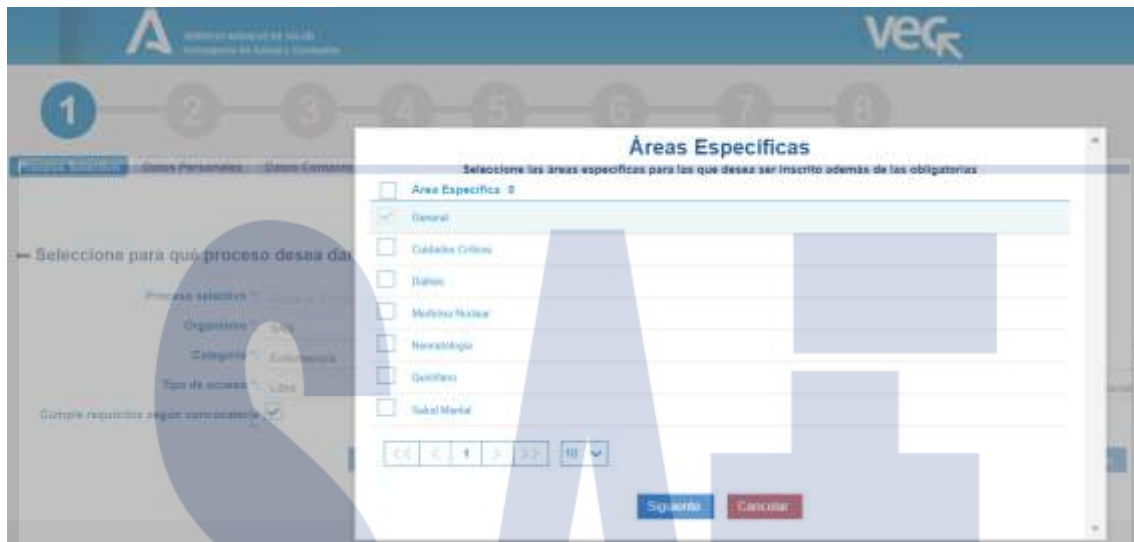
SERVICIO ANDALUZ DE SALUD
Consejería de Salud y Consumo

VEC

1 2 3 4 5 6 7 8

Proceso Selectivo | Datos Personales | Datos Contacto

Seleccione para qué proceso desea dar

Proceso selectivo *
Organismo * SAS
Categoría * Enfermería
Tipo de acceso * Libre
Cumple requisitos según convocatoria *

Áreas Específicas
Seleccione las áreas específicas para las que desea ser inscrito además de las obligatorias

| | Area Específica |
|---|---|
| ✓ | General |
| | Cuidados Críticos |
| | Diálisis |
| | Medicina Nuclear |
| | Neonatología |
| | Quirófano |
| | Salud Mental |

<< < 1 > >> 10

Siguiente Cancelar